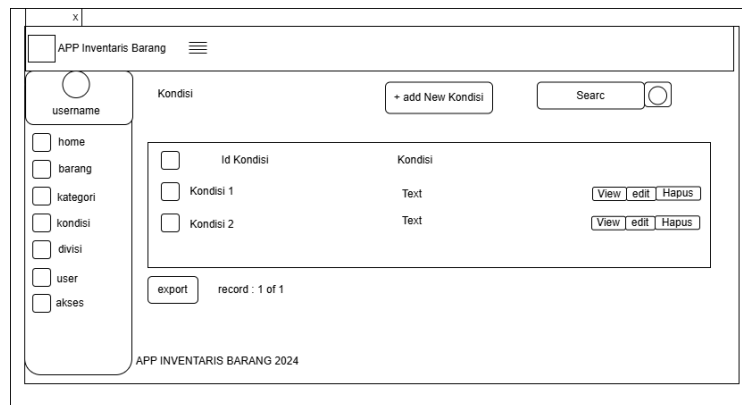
x

APP Inventaris Barang

username

home
barang
kategori
kondisi
divisi
user
akses

Kondisi

+ add New Kondisi

Searc

| | Id Kondisi | Kondisi | |
|---|---|---|---|
| | Kondisi 1 | Text | View edit Hapus |
| | Kondisi 2 | Text | View edit Hapus |

export

record : 1 of 1

APP INVENTARIS BARANG 2024